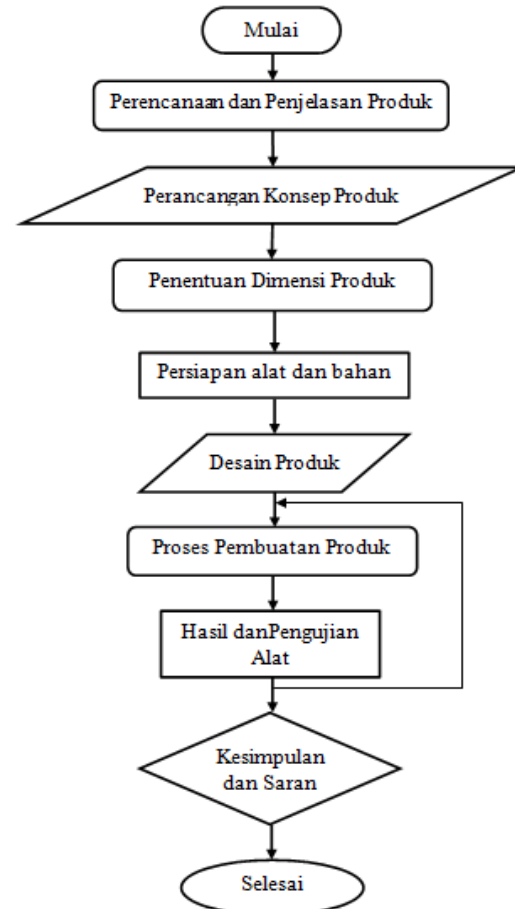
Mulai

Perencanaan dan Penjelasan Produk

Perancangan Konsep Produk

Penentuan Dimensi Produk

Persiapan alat dan bahan

Desain Produk

Proses Pembuatan Produk

Hasil danPengujian Alat

Kesimpulan dan Saran

Selesai